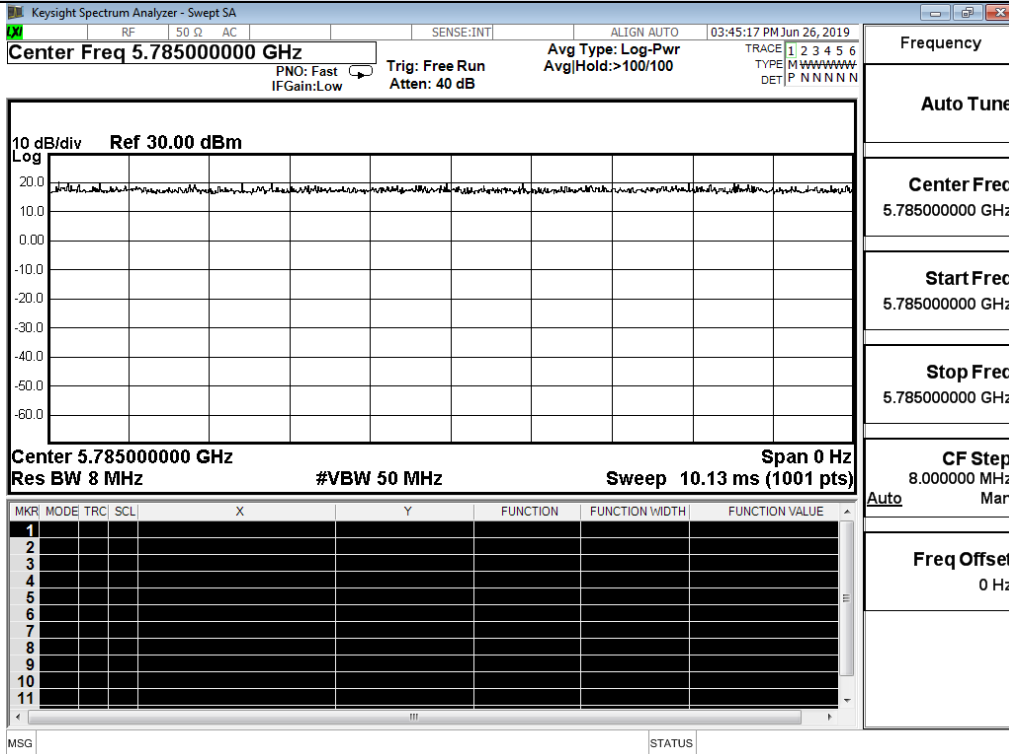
Keysight Spectrum Analyzer - Swept SA

LXI RF 50 Ω AC SENSE:INT ALIGN AUTO 03:45:17 PM Jun 26, 2019

Center Freq 5.785000000 GHz

PNO: Fast
IFGain:Low

Trig: Free Run
Atten: 40 dB

Avg Type: Log-Pwr
Avg|Hold:>100/100

TRACE 1 2 3 4 5 6
TYPE M WWWWW
DET P N N N N N

10 dB/div Ref 30.00 dBm
Log

20.0
10.0
0.00
-10.0
-20.0
-30.0
-40.0
-50.0
-60.0

Center 5.785000000 GHz
Span 0 Hz
Res BW 8 MHz
#VBW 50 MHz
Sweep 10.13 ms (1001 pts)

| MKR | MODE | TRC | SCL | X | Y | FUNCTION | FUNCTION WIDTH | FUNCTION VALUE |
|---|---|---|---|---|---|---|---|---|
| 1 | | | | | | | | |
| 2 | | | | | | | | |
| 3 | | | | | | | | |
| 4 | | | | | | | | |
| 5 | | | | | | | | |
| 6 | | | | | | | | |
| 7 | | | | | | | | |
| 8 | | | | | | | | |
| 9 | | | | | | | | |
| 10 | | | | | | | | |
| 11 | | | | | | | | |

Frequency

Auto Tune

Center Freq
5.785000000 GHz

Start Freq
5.785000000 GHz

Stop Freq
5.785000000 GHz

CF Step
8.000000 MHz
Auto Man

Freq Offset
0 Hz

MSG
STATUS